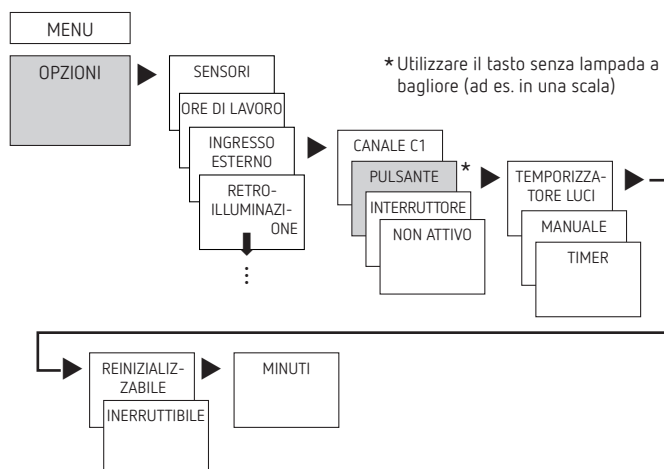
MENU

OPZIONI

SENSORI

ORE DI LAVORO

INGRESSO ESTERNO

RETRO-ILLUMINAZIONE

⋮

*Utilizzare il tasto senza lampada a bagliore (ad es. in una scala)

CANALE C1

PULSANTE *

INTERRUTTORE

NON ATTIVO

TEMPORIZZATORE LUCI

MANUALE

TIMER

REINIZIALIZZABILE

INERRUTTIBILE

MINUTI